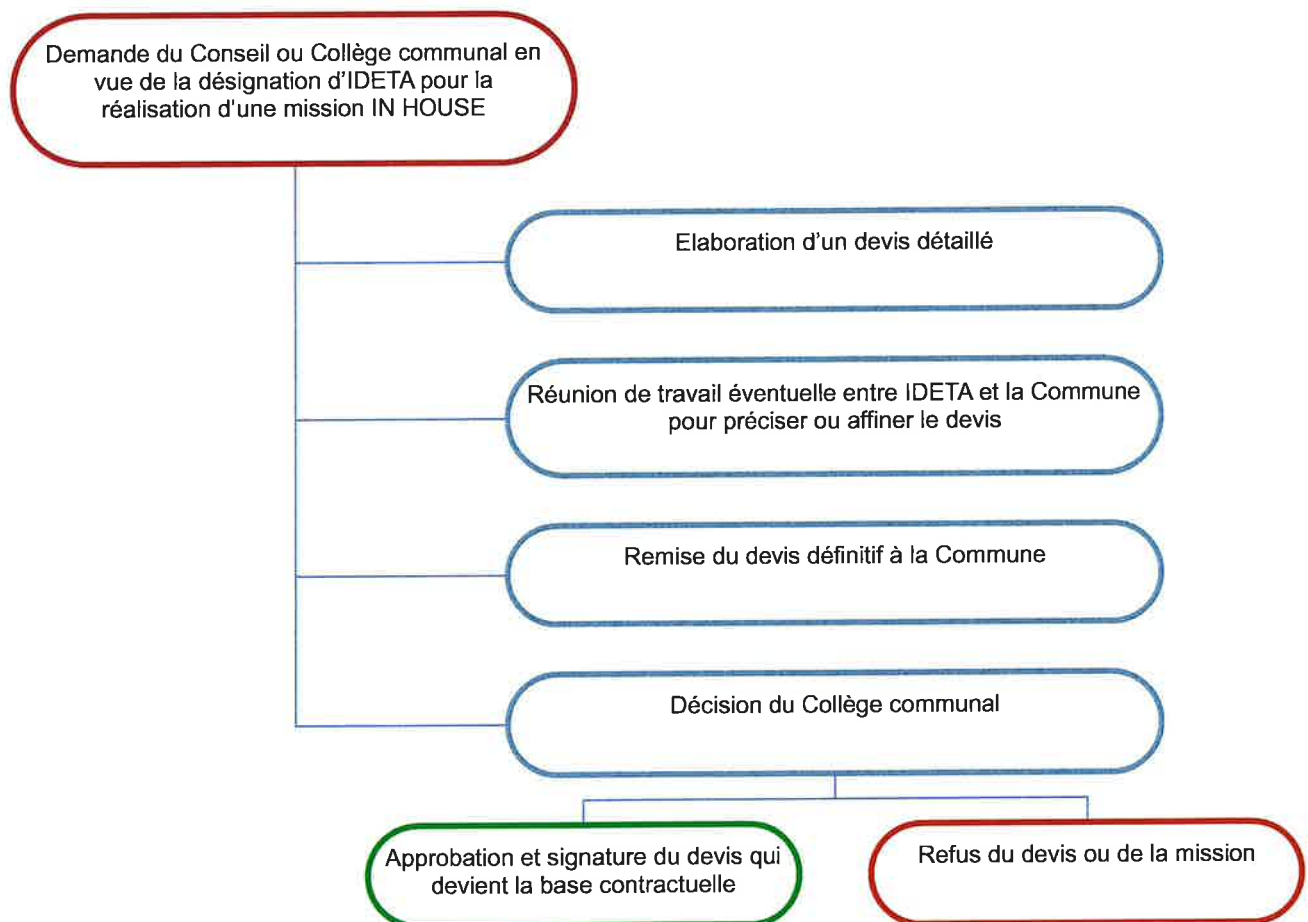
Demande du Conseil ou Collège communal en vue de la désignation d'IDETA pour la réalisation d'une mission IN HOUSE

Elaboration d'un devis détaillé

Réunion de travail éventuelle entre IDETA et la Commune pour préciser ou affiner le devis

Remise du devis définitif à la Commune

Décision du Collège communal

Approbation et signature du devis qui devient la base contractuelle

Refus du devis ou de la mission